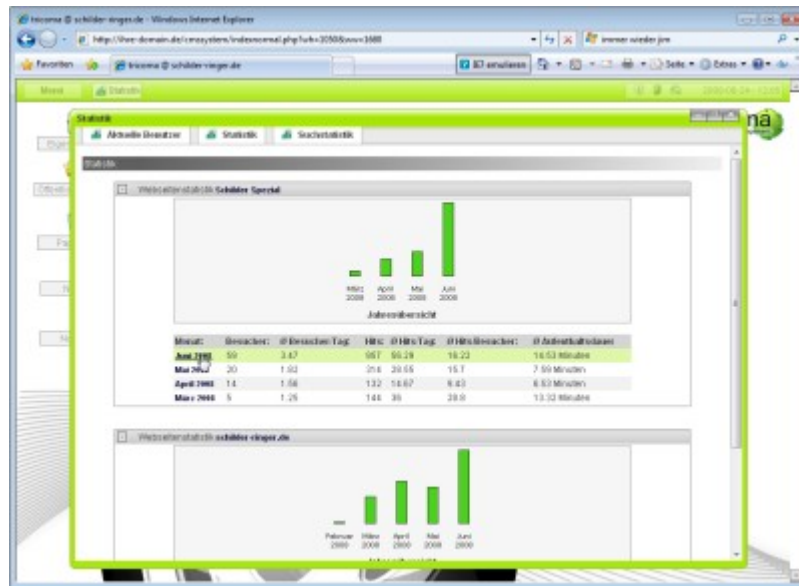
tricoma @ schilder-singer.de - Windows Internet Explorer

http://ihre-domain.de/cmssystem/indexnormal.php?ub=2050&uvu=1680

immer wieder jim

Favoriten

tricoma @ schilder-singer.de

IE7 emulieren

Seite

Extras

Menü

Statistik

Statistik

Aktuelle Benutzer

Statistik

Suchstatistik

Statistik

Webseitenstatistik Schilder Spezial

März 2008

April 2008

Mai 2008

Juni 2008

Jahresübersicht

| Monat: | Besucher: | Ø Besucher/Tag: | Hits: | Ø Hits/Tag: | Ø Hits/Besucher: | Ø Aufenthaltsdauer: |
|---|---|---|---|---|---|---|
| Juni 2008 | 59 | 3.47 | 957 | 56.29 | 16.22 | 14.53 Minuten |
| Mai 2008 | 20 | 1.92 | 316 | 20.55 | 15.7 | 7.59 Minuten |
| April 2008 | 14 | 1.56 | 132 | 14.67 | 9.43 | 6.53 Minuten |
| März 2008 | 5 | 1.25 | 144 | 36 | 28.8 | 13.32 Minuten |

Webseitenstatistik schilder-singer.de

Februar 2008

März 2008

April 2008

Mai 2008

Juni 2008

na